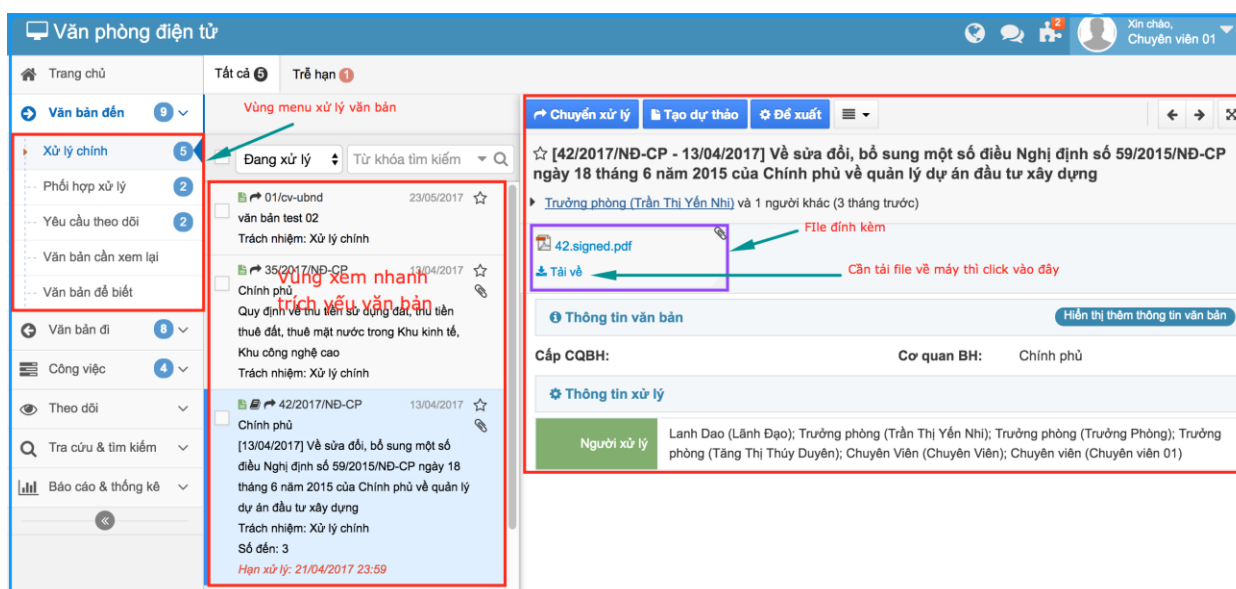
Văn phòng điện tử

2

Xin chào,
Chuyên viên 01

Trang chủ

Văn bản đến 9

Xử lý chính 5
Phối hợp xử lý 2
Yêu cầu theo dõi 2
Văn bản cần xem lại
Văn bản để biết

Văn bản đi 8
Công việc 4
Theo dõi
Tra cứu & tìm kiếm
Báo cáo & thống kê

Tất cả 5
Trễ hạn 1

Vùng menu xử lý văn bản

Đang xử lý
Từ khóa tìm kiếm

01/cv-ubnd 23/05/2017
văn bản test 02
Trách nhiệm: Xử lý chính

35/2017/NĐ-CP 13/04/2017
Chính phủ
Quy định về thu tiền sử dụng đất, thu tiền thuê đất, thuê mặt nước trong Khu kinh tế, Khu công nghệ cao
Trách nhiệm: Xử lý chính

Vùng xem nhanh trích yếu văn bản

42/2017/NĐ-CP 13/04/2017
Chính phủ
[13/04/2017] Về sửa đổi, bổ sung một số điều Nghị định số 59/2015/NĐ-CP ngày 18 tháng 6 năm 2015 của Chính phủ về quản lý dự án đầu tư xây dựng
Trách nhiệm: Xử lý chính
Số đến: 3
Hạn xử lý: 21/04/2017 23:59

Chuyển xử lý
Tạo dự thảo
Đề xuất

[42/2017/NĐ-CP - 13/04/2017] Về sửa đổi, bổ sung một số điều Nghị định số 59/2015/NĐ-CP ngày 18 tháng 6 năm 2015 của Chính phủ về quản lý dự án đầu tư xây dựng

Trưởng phòng (Trần Thị Yến Nhi) và 1 người khác (3 tháng trước)

42.signed.pdf
Tải về

FIle đính kèm
Cần tải file về máy thì click vào đây

Thông tin văn bản
Hiển thị thêm thông tin văn bản

Cấp CQBH:
Cơ quan BH: Chính phủ

Thông tin xử lý

Người xử lý
Lanh Dao (Lãnh Đạo); Trưởng phòng (Trần Thị Yến Nhi); Trưởng phòng (Trưởng Phòng); Trưởng phòng (Tăng Thị Thúy Duyên); Chuyên Viên (Chuyên Viên); Chuyên viên (Chuyên viên 01)